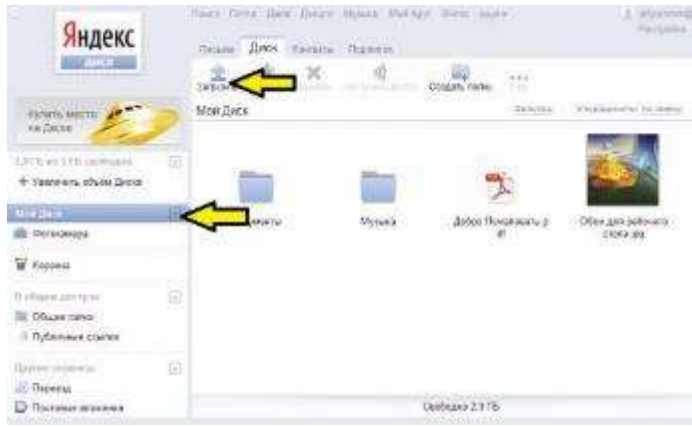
Яндекс
диск

Поиск Почта Диск Деньги Музыка Мой круг Фотки еще

Письма Диск Контакты Подписки

Загрузить Удалить Создать папку

Мой Диск

Купить место на Диске

Увеличить объём Диска

Мой Диск
Фотокамера
Корзина

Общие папки
Публичные ссылки

Перевод
Почтовые вложения

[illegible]менты Музыка Добро Пожаловать в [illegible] Обои для рабочего стола.jpg

Свободно 2.9 ГБ